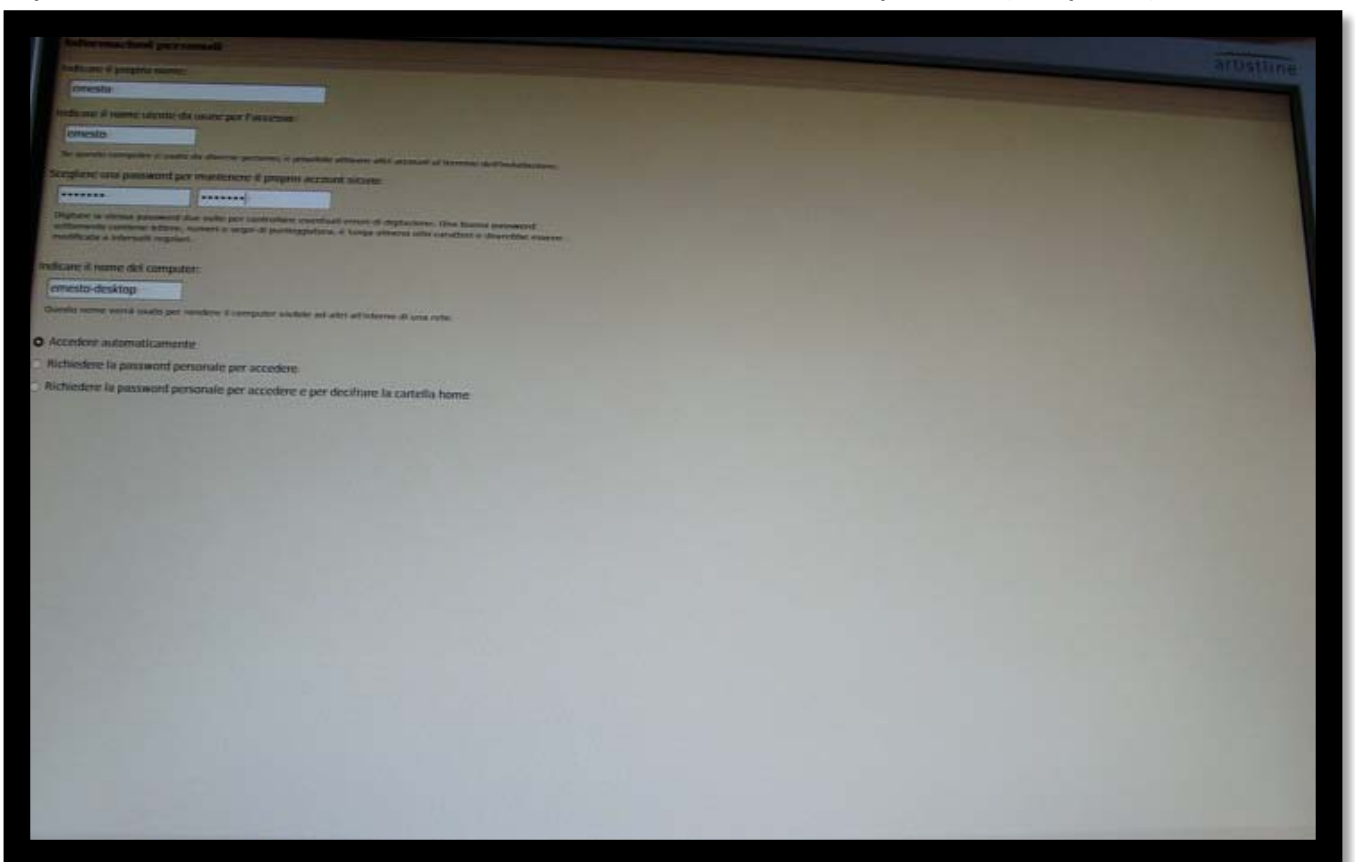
Informazioni personali

Indicare il proprio nome:

ernesto

Indicare il nome utente da usare per l'accesso:

ernesto

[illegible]

Scegliere una password per mantenere il proprio account sicuro:

•••••••• ••••••••

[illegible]

Indicare il nome del computer:

ernesto-desktop

Questo nome verrà usato per rendere il computer visibile ad altri all'interno di una rete.

Accedere automaticamente

Richiedere la password personale per accedere

Richiedere la password personale per accedere e per decifrare la cartella home

artistline